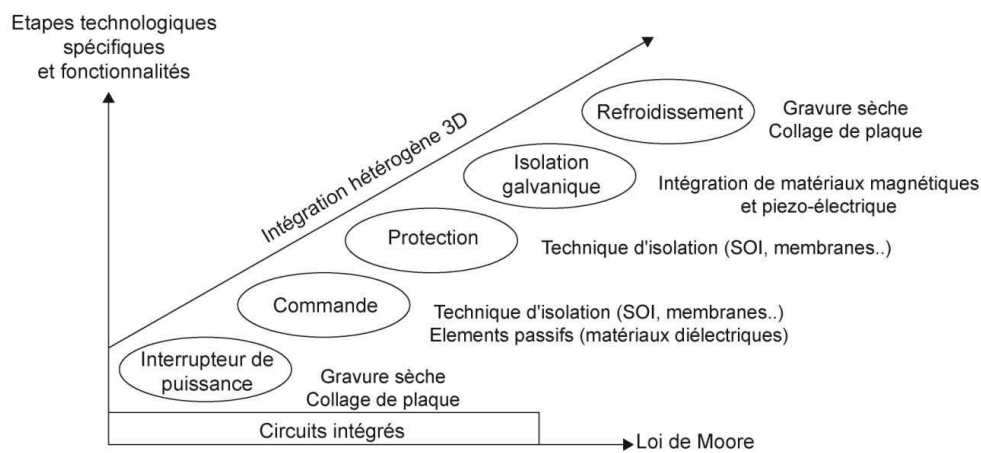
Etapes technologiques spécifiques et fonctionnalités

Intégration hétérogène 3D

Refroidissement

Gravure sèche
Collage de plaque

Isolation galvanique

Intégration de matériaux magnétiques et piezo-électrique

Protection

Technique d'isolation (SOI, membranes..)

Commande

Technique d'isolation (SOI, membranes..)
Elements passifs (matériaux diélectriques)

Interrupteur de puissance

Gravure sèche
Collage de plaque

Circuits intégrés

Loi de Moore